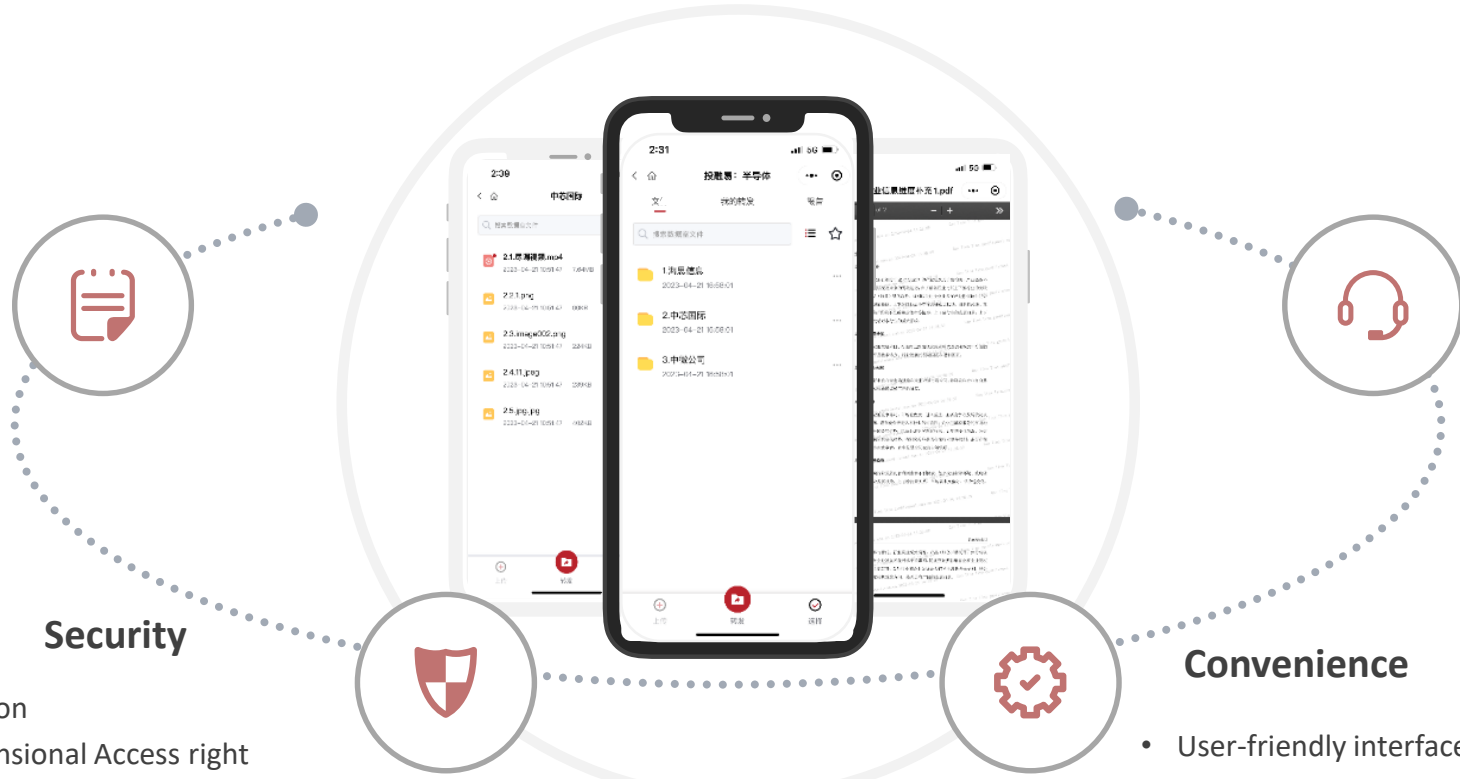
2:30

中芯国际

2.1.房屋视频.mp4
2023-04-21 10:51:47 1.6MB

2.2.1.png
2023-04-21 10:51:47

2.3.image002.png
2023-04-21 10:51:47

2.4.11.jpeg
2023-04-21 10:51:47

2.5.jpg.jpg
2023-04-21 10:51:47

上传
数据

2:31

投融易：半导体

文件
我的收藏

1.海思德森
2023-04-21 16:58:01

2.中芯国际
2023-04-21 16:58:01

3.中微公司
2023-04-21 16:58:01

上传
数据
管理

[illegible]补充1.pdf

Security

on

nsional Access right

Convenience

• User-friendly interface